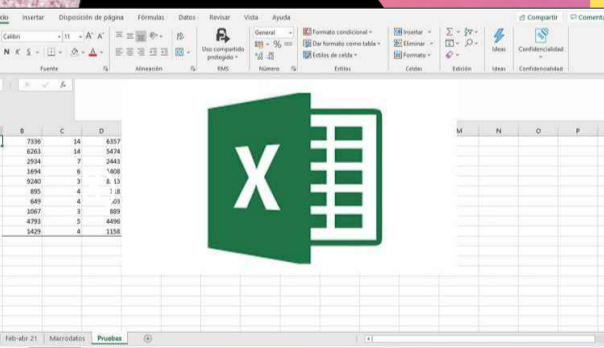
icio Insertar Disposición de página Fórmulas Datos Revisar Vista Ayuda
Compartir Comentarios
Calibri 11 A A
N K S
General
Formato condicional
Dar formato como tabla
Estilos de celda
Insertar
Eliminar
Formato
Ideas
Confidencialidad
Uso compartido protegido
Fuente
Alineación
RMS
Número
Estilos
Celdas
Edición
Ideas
Confidencialidad
fx

| B | C | D |
|---|---|---|
| 7336 | 14 | 6357 |
| 6263 | 14 | 5474 |
| 2934 | 7 | 2443 |
| 1694 | 6 | 1408 |
| 9240 | 3 | 8.13 |
| 895 | 4 | 18 |
| 649 | 4 | 03 |
| 1067 | 3 | 889 |
| 4793 | 5 | 4496 |
| 1429 | 4 | 1158 |

M N O P
X
Feb-abr 21 Macrodatos Pruebas